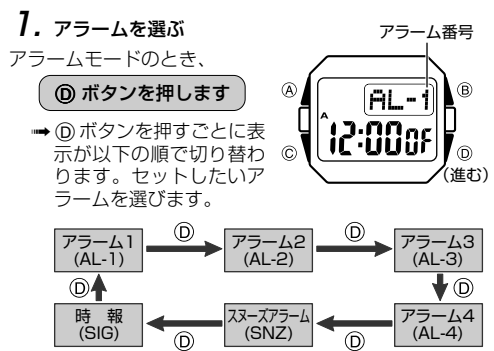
1. アラームを選ぶ

アラームモードのとき、

Ⓓ ボタンを押します

➡ Ⓓ ボタンを押すごとに表示が以下の順で切り替わります。セットしたいアラームを選びます。

アラーム番号

Ⓐ Ⓑ Ⓒ Ⓓ (進む)

AL-1
A 12:00 OF

アラーム1 (AL-1) Ⓓ アラーム2 (AL-2) Ⓓ アラーム3 (AL-3) Ⓓ アラーム4 (AL-4) Ⓓ スヌーズアラーム (SNZ) Ⓓ 時報 (SIG) Ⓓ